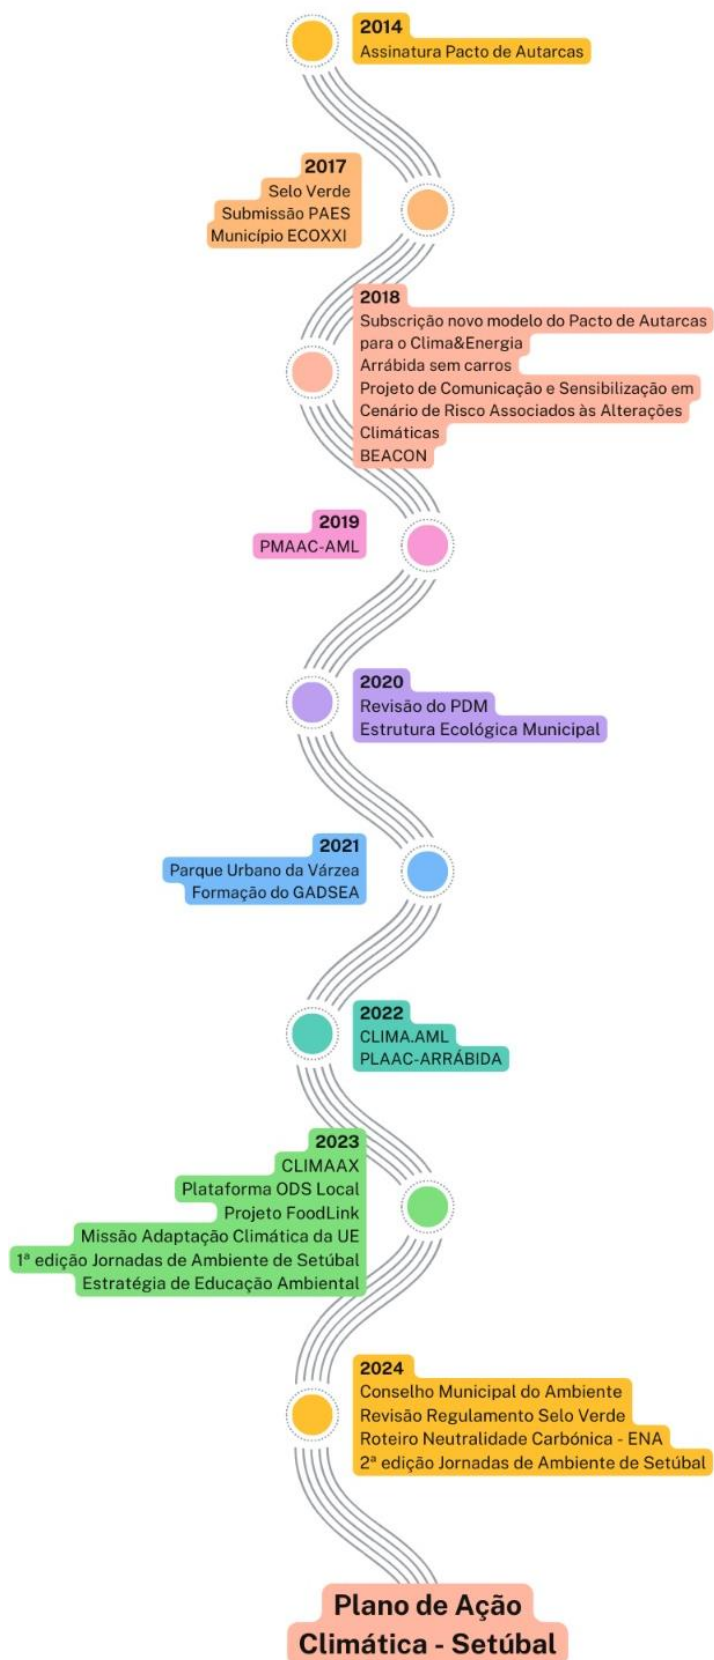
2014
Assinatura Pacto de Autarcas

2017
Selo Verde
Submissão PAES
Município ECOXXI

2018
Subscrição novo modelo do Pacto de Autarcas para o Clima&Energia
Arrábida sem carros
Projeto de Comunicação e Sensibilização em Cenário de Risco Associados às Alterações Climáticas
BEACON

2019
PMAAC-AML

2020
Revisão do PDM
Estrutura Ecológica Municipal

2021
Parque Urbano da Várzea
Formação do GADSEA

2022
CLIMA.AML
PLAAC-ARRÁBIDA

2023
CLIMAAX
Plataforma ODS Local
Projeto FoodLink
Missão Adaptação Climática da UE
1ª edição Jornadas de Ambiente de Setúbal
Estratégia de Educação Ambiental

2024
Conselho Municipal do Ambiente
Revisão Regulamento Selo Verde
Roteiro Neutralidade Carbónica - ENA
2ª edição Jornadas de Ambiente de Setúbal

Plano de Ação Climática - Setúbal